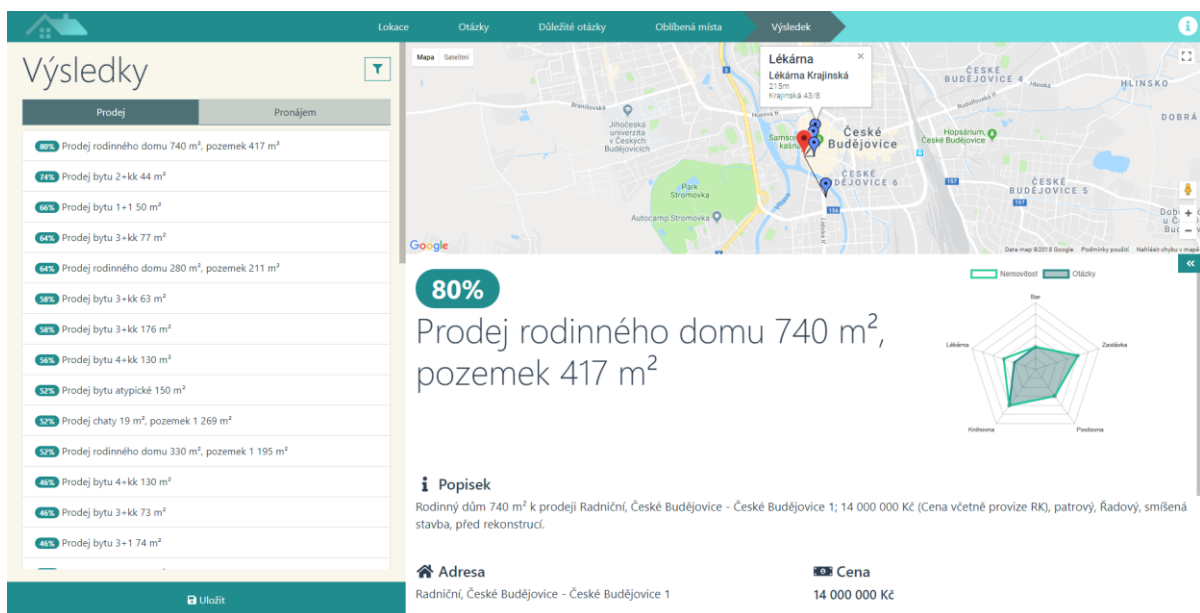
Lokace Otázky Důležité otázky Oblíbená místa Výsledek

Výsledky

| Prodej | Pronájem |
|---|---|

80% Prodej rodinného domu 740 m², pozemek 417 m²
74% Prodej bytu 2+kk 44 m²
66% Prodej bytu 1+1 50 m²
64% Prodej bytu 3+kk 77 m²
64% Prodej rodinného domu 280 m², pozemek 211 m²
58% Prodej bytu 3+kk 63 m²
58% Prodej bytu 3+kk 176 m²
56% Prodej bytu 4+kk 130 m²
52% Prodej bytu atypické 150 m²
52% Prodej chaty 19 m², pozemek 1 269 m²
52% Prodej rodinného domu 330 m², pozemek 1 195 m²
46% Prodej bytu 4+kk 130 m²
46% Prodej bytu 3+kk 73 m²
46% Prodej bytu 3+1 74 m²

Uložit

Mapa Satelitní

Lékárna
Lékárna Krajinská
215m
Krajinská 43/8

České Budějovice
ČESKÉ BUDĚJOVICE 4
HLINSKO
DOBRÁ
Jihočeská univerzita v Českých Budějovicích
Park Stromovka
Autocamp Stromovka
ČESKÉ BUDĚJOVICE 6
ČESKÉ BUDĚJOVICE 5
Hopsárium, České Budějovice
Google
Data map ©2018 Google Podmínky použití Nahlásit chybu v mapě

80%

Prodej rodinného domu 740 m², pozemek 417 m²

Nemovitost Otázky
Bar
Zastávka
Posilovna
Knihovna
Lékárna

Popisek
Rodinný dům 740 m² k prodeji Radniční, České Budějovice - České Budějovice 1; 14 000 000 Kč (Cena včetně provize RK), patrový, Řadový, smíšená stavba, před rekonstrucí.

Adresa
Radniční, České Budějovice - České Budějovice 1

Cena
14 000 000 Kč